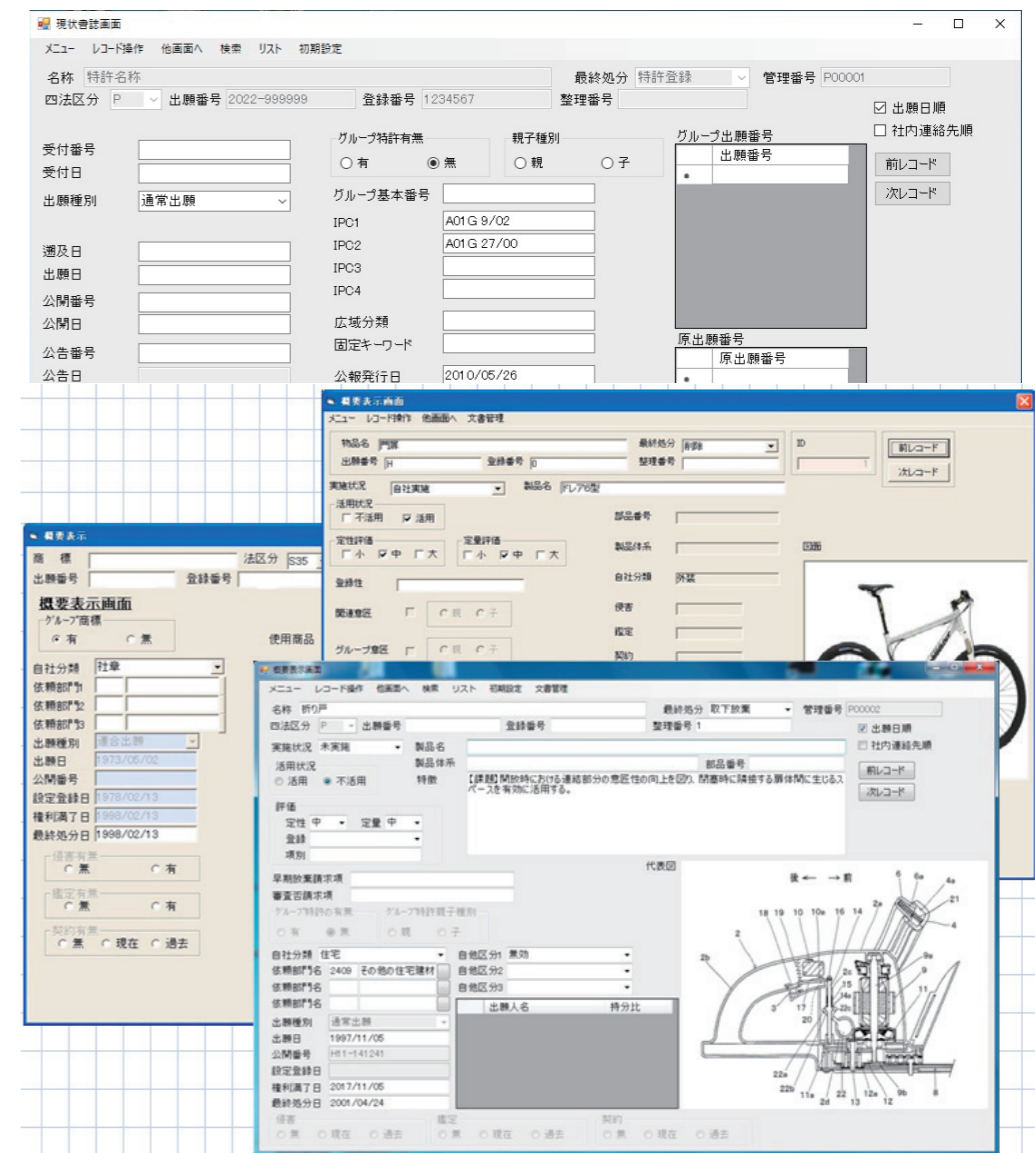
現状書誌画面

メニュー　レコード操作　他画面へ　検索　リスト　初期設定

名称 特許名称　最終処分 特許登録　管理番号 P00001
四法区分 P　出願番号 2022-999999　登録番号 1234567　整理番号
☑ 出願日順
☐ 社内連絡先順

受付番号
受付日
出願種別 通常出願
遡及日
出願日
公開番号
公開日
公告番号
公告日

グループ特許有無
○ 有　◉ 無
親子種別
○ 親　○ 子
グループ基本番号
IPC1 A01G 9/02
IPC2 A01G 27/00
IPC3
IPC4
広域分類
固定キーワード
公報発行日 2010/05/26

グループ出願番号
出願番号
原出願番号
原出願番号

前レコード
次レコード

概要表示画面
メニュー　レコード操作　他画面へ　文書管理
物品名 門扉　最終処分 削除　ID
出願番号 H　登録番号 0　整理番号
前レコード
次レコード
実施状況 自社実施　製品名 ドレアB型
活用状況
☐ 不活用　☑ 活用
部品番号
定性評価
☐ 小 ☑ 中 ☐ 大
定量評価
☐ 小 ☑ 中 ☐ 大
製品体系
図面
自社分類 外装
登録性
侵害
関連意匠　○ 親　○ 子
鑑定
グループ意匠　○ 親　○ 子
契約

概要表示
商　標
法区分 S35
出願番号　登録番号
概要表示画面
グループ商標
◉ 有　○ 無
使用商品
自社分類 社章
依頼部門1
依頼部門2
依頼部門3
出願種別 通常出願
出願日 1973/05/02
公開番号
設定登録日 1978/02/13
権利満了日 1998/02/13
最終処分日 1998/02/13
侵害有無
○ 無　○ 有
鑑定有無
○ 無　○ 有
契約有無
○ 無　○ 現在　○ 過去

概要表示画面
メニュー　レコード操作　他画面へ　検索　リスト　初期設定　文書管理
名称 折り戸　最終処分 取下放棄　管理番号 P00002
四法区分 P　出願番号　登録番号　整理番号 1
☑ 出願日順
☐ 社内連絡先順
実施状況 未実施　製品名
活用状況
○ 活用　◉ 不活用
製品体系　部品番号
特徴 【課題】開放時における連結部分の意匠性の向上を図り、閉塞時に隣接する扉体間に生じるスペースを有効に活用する。
前レコード
次レコード
評価
定性 中　定量 中
登録
項別
代表図
早期放棄請求項
審査否請求項
グループ特許の有無
○ 有　◉ 無
グループ特許親子種別
○ 親　○ 子
後 ← → 前
自社分類 住宅　自他区分1 無効
依頼部門名 2409 その他の住宅建材　自他区分2
依頼部門名　自他区分3
依頼部門名
出願人名　持分比
出願種別 通常出願
出願日 1997/11/05
公開番号 H11-141241
設定登録日
権利満了日 2017/11/05
最終処分日 2001/04/24
侵害
○ 無　○ 現在　○ 過去
鑑定
○ 無　○ 現在　○ 過去
契約
○ 無　○ 現在　○ 過去
6 6a 4a 21 4 2a 18 19 10 10a 16 14 2 2b 9a 9 2c 15 14a 11 3 17 20 22e 22a 22b 11a 2d 22 13 12a 12 9b 8